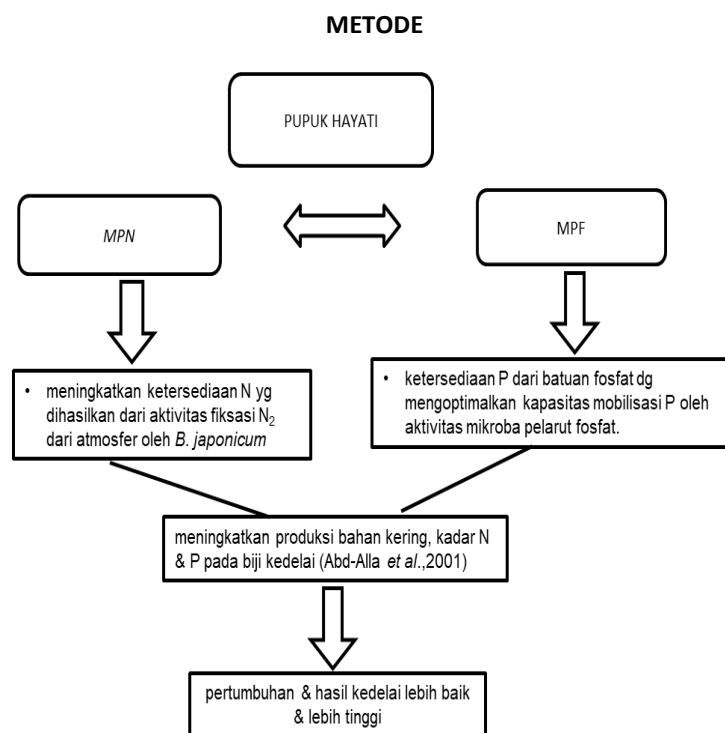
METODE

PUPUK HAYATI

MPN

MPF

• meningkatkan ketersediaan N yg dihasilkan dari aktivitas fiksasi $N_2$ dari atmosfer oleh B. japonicum

• ketersediaan P dari batuan fosfat dg mengoptimalkan kapasitas mobilisasi P oleh aktivitas mikroba pelarut fosfat.

meningkatkan produksi bahan kering, kadar N & P pada biji kedelai (Abd-Alla et al.,2001)

pertumbuhan & hasil kedelai lebih baik & lebih tinggi